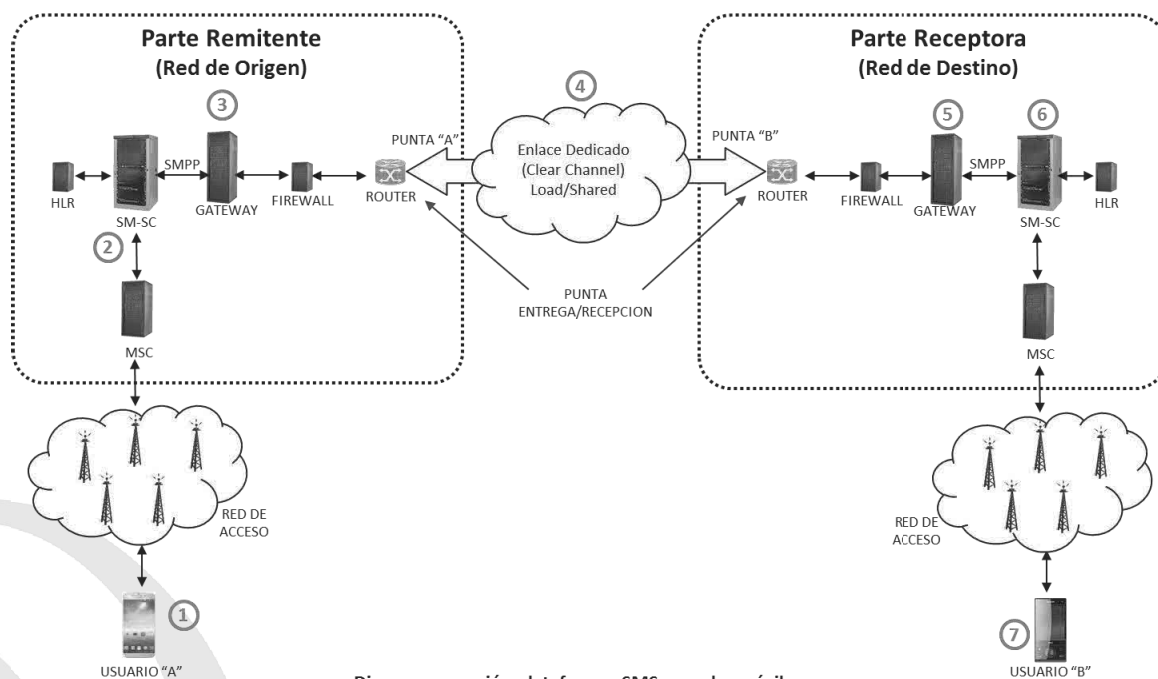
Parte Remitente
(Red de Origen)

3

HLR

SMPP

SM-SC

GATEWAY

FIREWALL

ROUTER

2

MSC

RED DE ACCESO

1

USUARIO "A"

4

PUNTA "A"

Enlace Dedicado
(Clear Channel)
Load/Shared

PUNTA "B"

PUNTA
ENTREGA/RECEPCION

Parte Receptora
(Red de Destino)

5

6

ROUTER

FIREWALL

GATEWAY

SMPP

SM-SC

HLR

MSC

RED DE ACCESO

7

USUARIO "B"

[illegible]